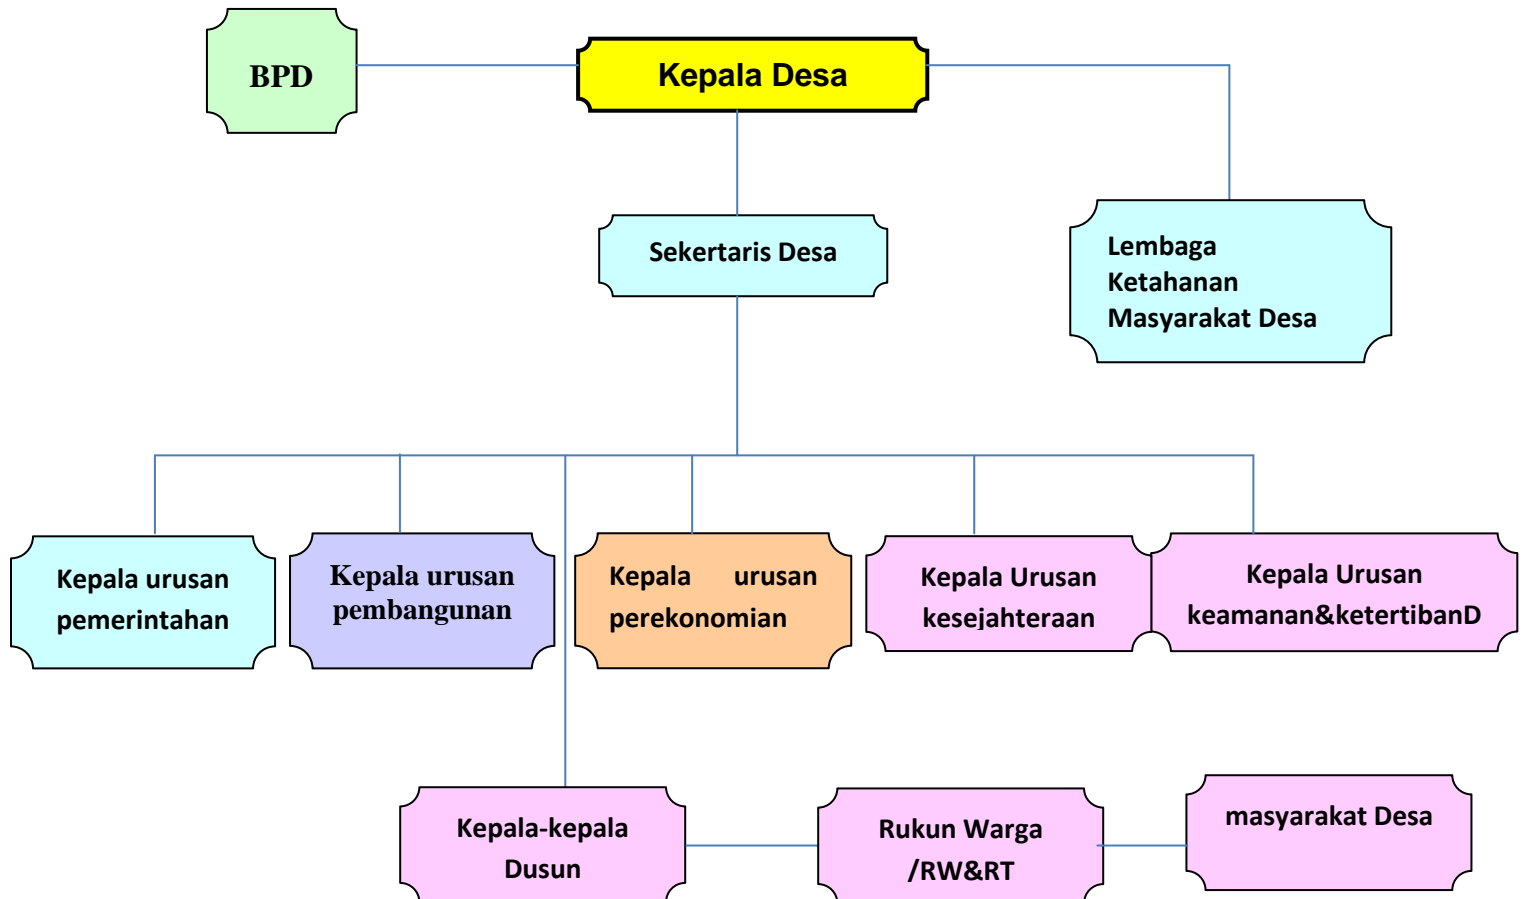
BPD

Kepala Desa

Sekertaris Desa

Lembaga Ketahanan Masyarakat Desa

Kepala urusan pemerintahan

Kepala urusan pembangunan

Kepala urusan perekonomian

Kepala Urusan kesejahteraan

Kepala Urusan keamanan&ketertibanD

Kepala-kepala Dusun

Rukun Warga /RW&RT

masyarakat Desa